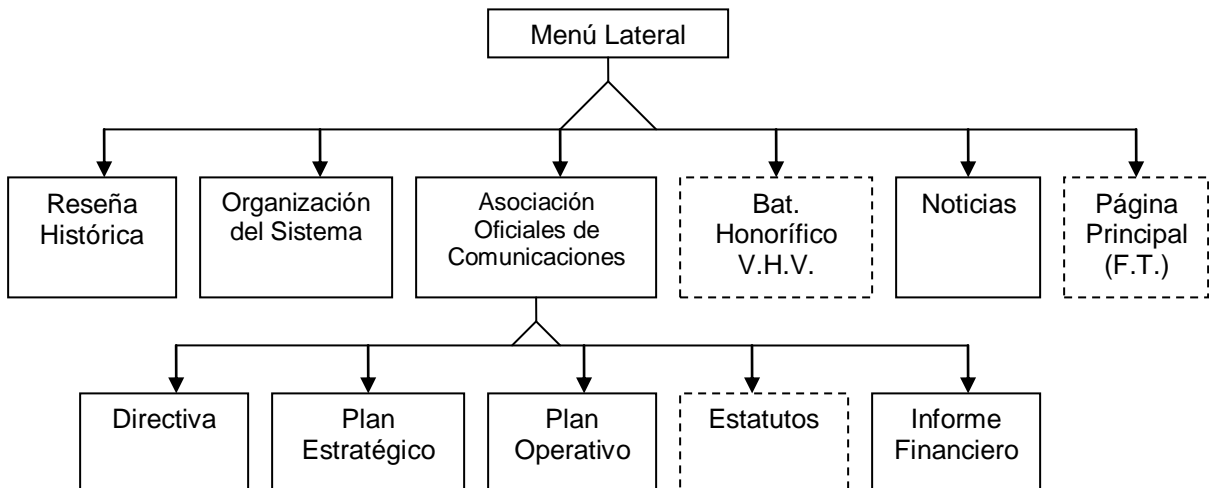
Menú Lateral

Reseña Histórica

Organización del Sistema

Asociación Oficiales de Comunicaciones

Bat. Honorífico V.H.V.

Noticias

Página Principal (F.T.)

Directiva

Plan Estratégico

Plan Operativo

Estatutos

Informe Financiero